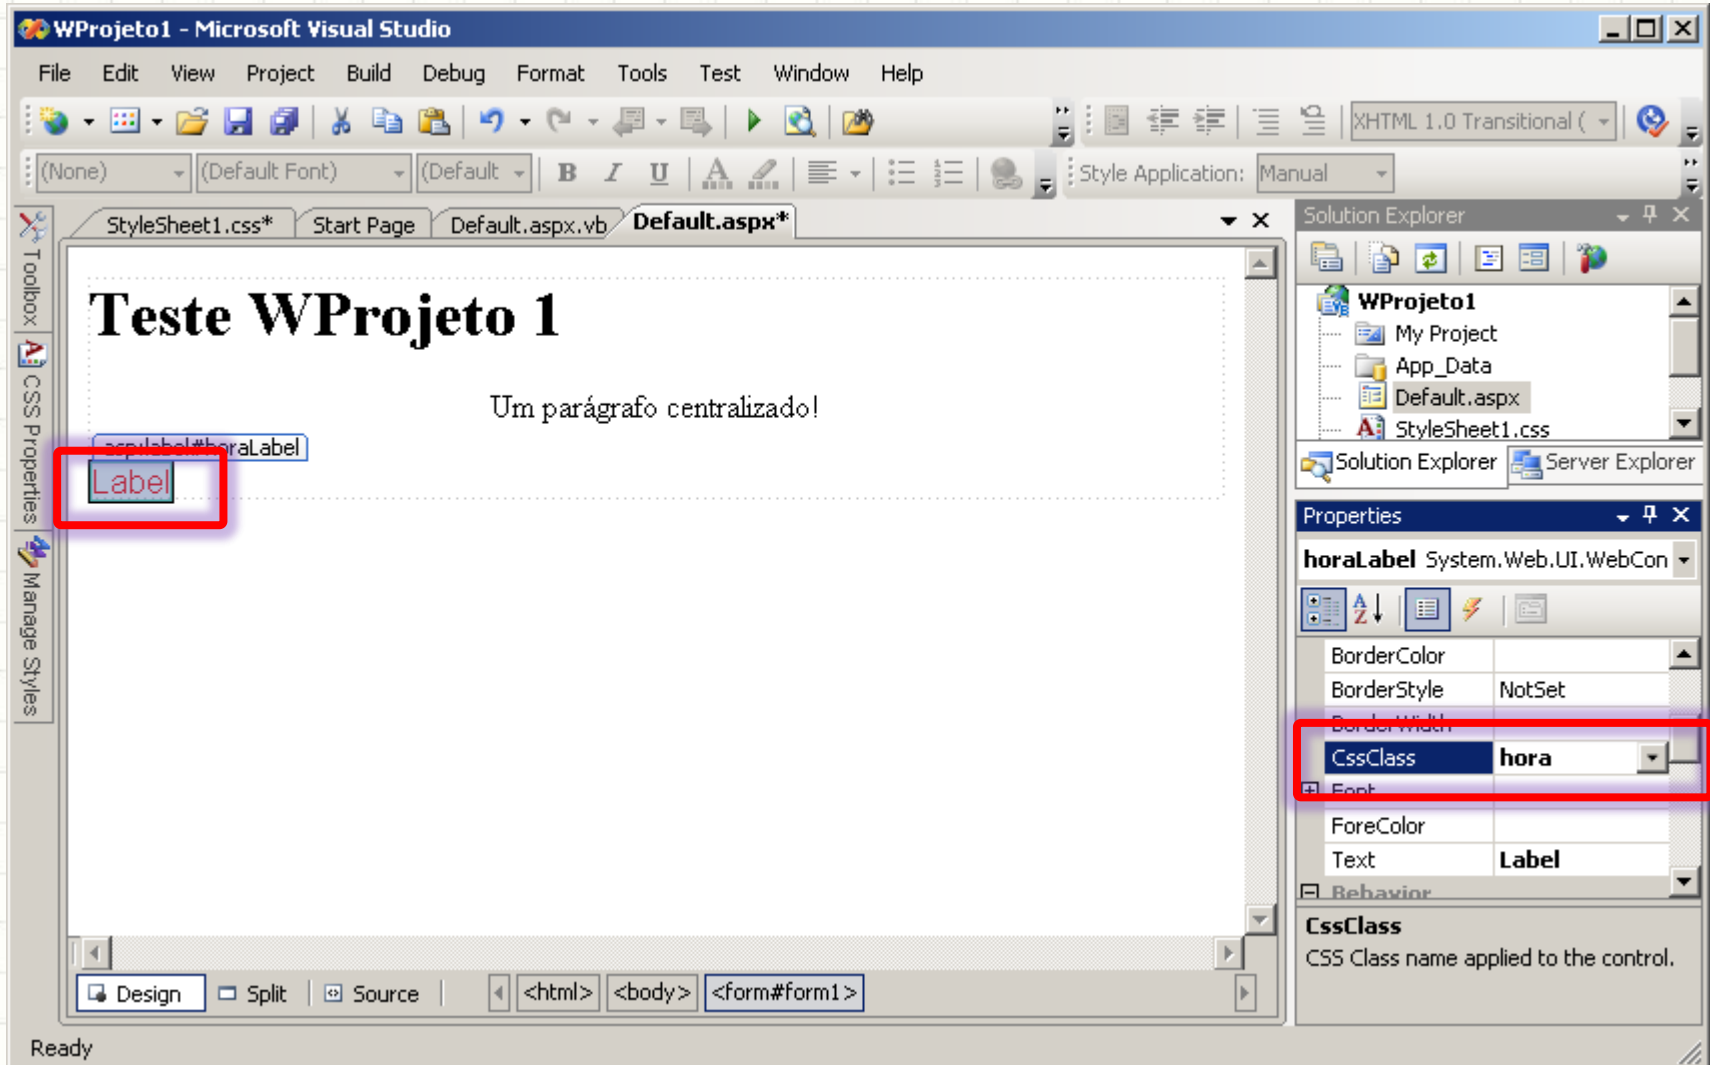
WProjeto1 - Microsoft Visual Studio

File Edit View Project Build Debug Format Tools Test Window Help

XHTML 1.0 Transitional (

(None) (Default Font) (Default B I U Style Application: Manual

Toolbox CSS Properties Manage Styles

StyleSheet1.css* Start Page Default.aspx.vb Default.aspx*

Teste WProjeto 1

Um parágrafo centralizado!

asp:label#horaLabel
Label

Design Split Source <html> <body> <form#form1>

Solution Explorer
WProjeto1
My Project
App_Data
Default.aspx
StyleSheet1.css
Solution Explorer Server Explorer

Properties
horaLabel System.Web.UI.WebCon

| BorderColor | |
|---|---|
| BorderStyle | NotSet |
| BorderWidth | |
| CssClass | hora |
| Font | |
| ForeColor | |
| Text | Label |
| Behavior | |

CssClass
CSS Class name applied to the control.

Ready